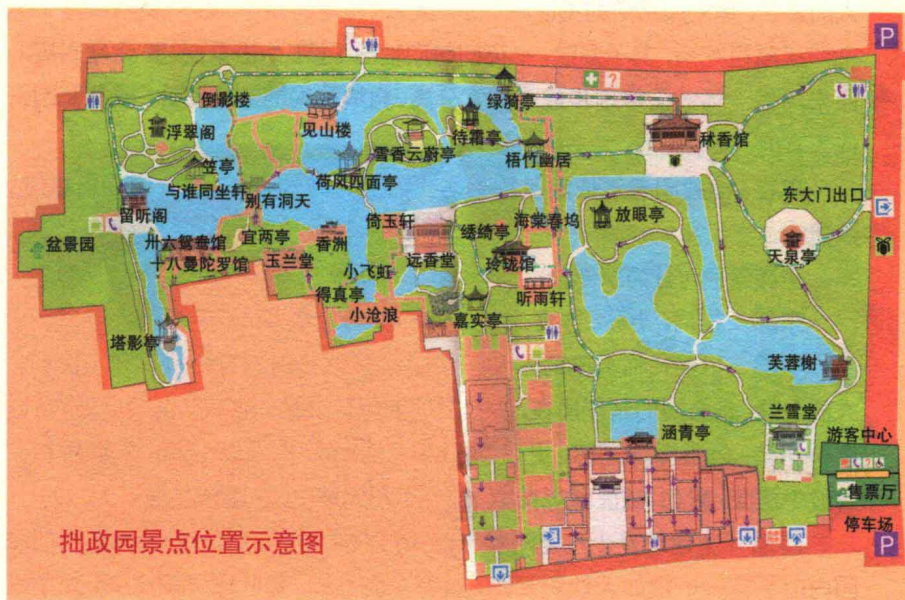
P
倒影楼
绿漪亭
浮翠阁
见山楼
待霜亭
秫香馆
笠亭
雪香云蔚亭
梧竹幽居
与谁同坐轩
荷风四面亭
别有洞天
东大门出口
留听阁
倚玉轩
海棠春坞
放眼亭
盆景园
卅六鸳鸯馆
宜两亭
香洲
绣绮亭
十八曼陀罗馆
玉兰堂
远香堂
玲珑馆
天泉亭
小飞虹
得真亭
听雨轩
小沧浪
嘉实亭
塔影亭
芙蓉榭
兰雪堂
涵青亭
游客中心
售票厅
停车场
P
拙政园景点位置示意图